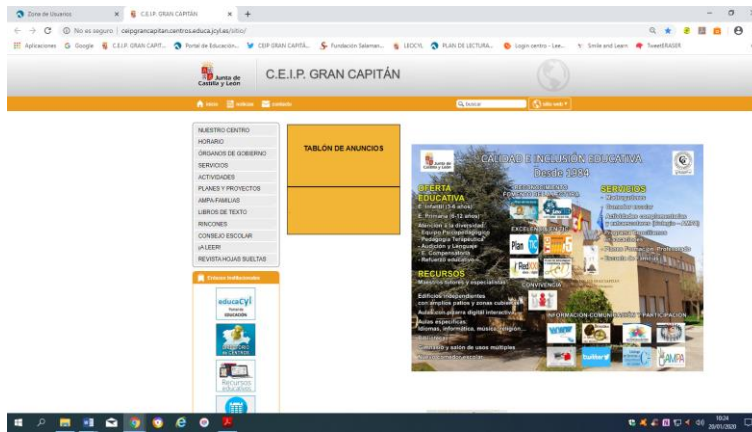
Zona de Usuarios
C.E.I.P. GRAN CAPITÁN
No es seguro | ceipgrancapitan.centros.educa.jcyl.es/sitio/
Aplicaciones Google C.E.I.P. GRAN CAPIT... Portal de Educación... CEIP GRAN CAPITÁ... Fundación Salaman... LEOCYL PLAN DE LECTURA... Login centro - Lee... Smile and Learn TweetERASER

Junta de Castilla y León
C.E.I.P. GRAN CAPITÁN

Inicio noticias contacto
buscar sitio web

NUESTRO CENTRO
HORARIO
ÓRGANOS DE GOBIERNO
SERVICIOS
ACTIVIDADES
PLANES Y PROYECTOS
AMPA-FAMILIAS
LIBROS DE TEXTO
RINCONES
CONSEJO ESCOLAR
¡A LEER!
REVISTA HOJAS SUELTAS

Enlaces Institucionales
educaCyL Portal de Educación
Recursos educativos

TABLÓN DE ANUNCIOS

CALIDAD E INCLUSIÓN EDUCATIVA
Desde 1984
OFERTA EDUCATIVA
E. Infantil (3-6 años)
E. Primaria (6-12 años)
Atención a la diversidad:
Equipo Psicopedagógico
Pedagogía Terapéutica
Audición y Lenguaje
E. Compensatoria
Refuerzo educativo
RECONOCIMIENTOS FOMENTO DE LA LECTURA
EXCELENCIA EN TIC
CONVIVENCIA
SERVICIOS
Madrugadores
Comedor escolar
Actividades complementarias
y extraescolares (Colegio - AMPA)
Programa Conciliamos
Vacaciones
Planes Formación Profesorado
Escuela de Familias
RECURSOS
Maestros tutores y especialistas
Edificios independientes con amplios patios y zonas cubiertas
Aulas con pizarra digital interactiva
Aulas específicas: Idiomas, Informática, música, religión...
Biblioteca
Gimnasio y salón de usos múltiples
Huerto escolar
INFORMACIÓN-COMUNICACIÓN Y PARTICIPACIÓN
AMPA

10:24
20/01/2020